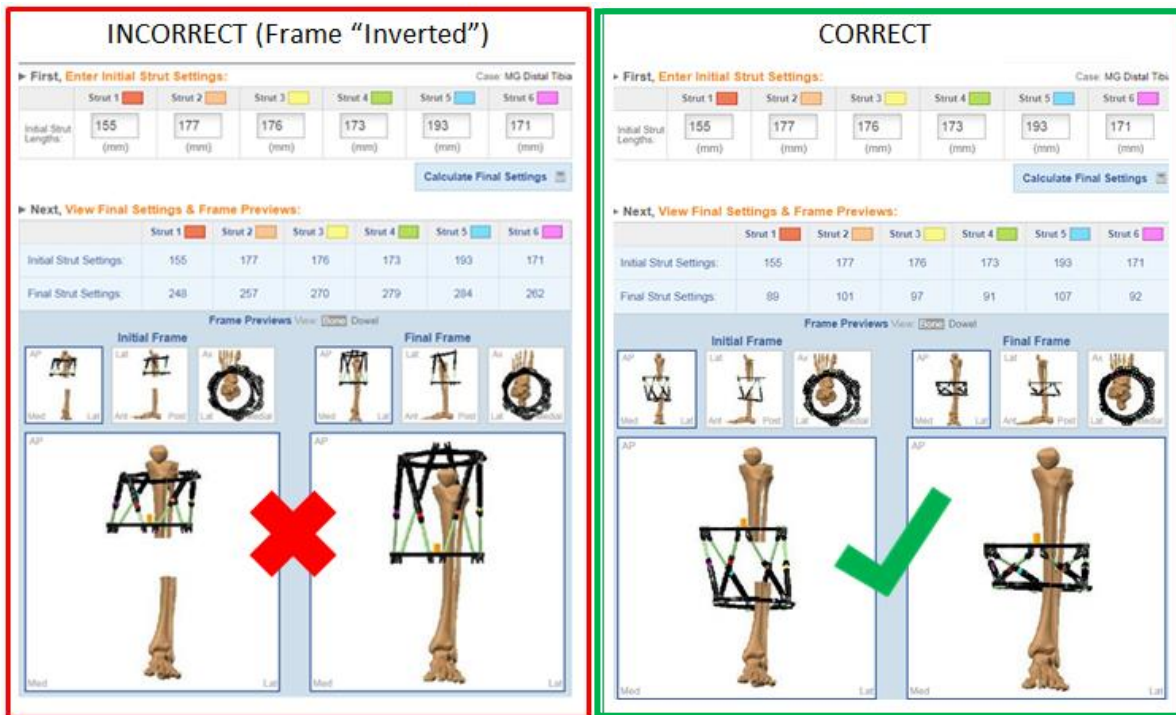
INCORRECT (Frame "Inverted")

First, Enter Initial Strut Settings:

Case: MG Distal Tibia

| | Strut 1 | Strut 2 | Strut 3 | Strut 4 | Strut 5 | Strut 6 |
|---|---|---|---|---|---|---|
| Initial Strut Lengths: | 155 (mm) | 177 (mm) | 176 (mm) | 173 (mm) | 193 (mm) | 171 (mm) |

Calculate Final Settings

Next, View Final Settings & Frame Previews:

| | Strut 1 | Strut 2 | Strut 3 | Strut 4 | Strut 5 | Strut 6 |
|---|---|---|---|---|---|---|
| Initial Strut Settings: | 155 | 177 | 176 | 173 | 193 | 171 |
| Final Strut Settings: | 248 | 257 | 270 | 279 | 284 | 262 |

Frame Previews View: Bone Dowel

Initial Frame

Final Frame

AP Med Lat Lat Ant Post Ax Medial

AP Lat Ax Medial

AP Med

AP Lat

CORRECT

First, Enter Initial Strut Settings:

Case: MG Distal Tibi

| | Strut 1 | Strut 2 | Strut 3 | Strut 4 | Strut 5 | Strut 6 |
|---|---|---|---|---|---|---|
| Initial Strut Lengths: | 155 (mm) | 177 (mm) | 176 (mm) | 173 (mm) | 193 (mm) | 171 (mm) |

Calculate Final Settings

Next, View Final Settings & Frame Previews:

| | Strut 1 | Strut 2 | Strut 3 | Strut 4 | Strut 5 | Strut 6 |
|---|---|---|---|---|---|---|
| Initial Strut Settings: | 155 | 177 | 176 | 173 | 193 | 171 |
| Final Strut Settings: | 89 | 101 | 97 | 91 | 107 | 92 |

Frame Previews View: Bone Dowel

Initial Frame

Final Frame

AP Med Lat Lat Ant Post Ax Lat Medial

AP Med Lat Lat Ant Post Ax Lat Medial

AP Med

AP Med Lat